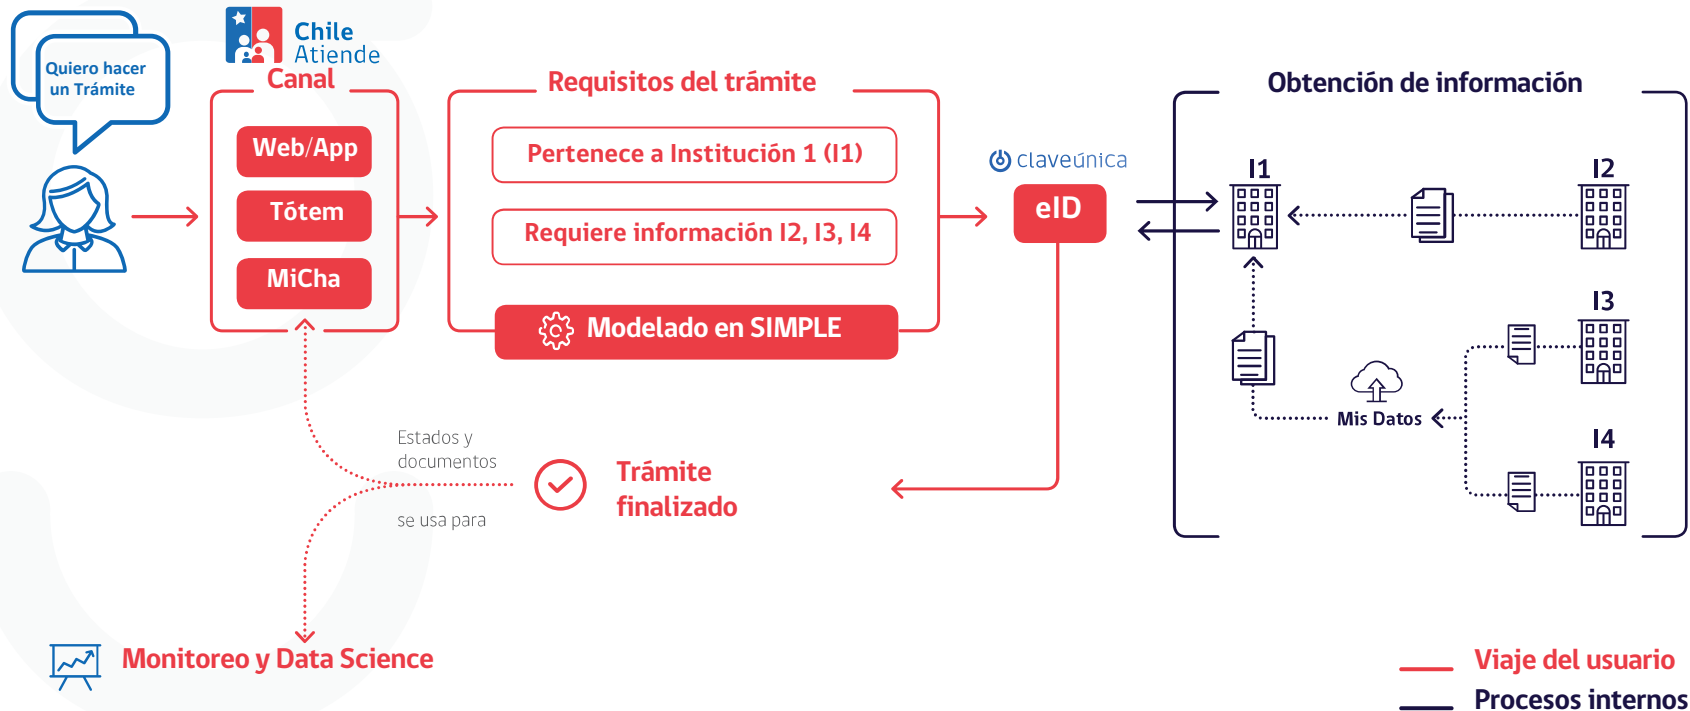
Quiero hacer un Trámite

Chile Atiende

Canal

Web/App

Tótem

MiCha

Requisitos del trámite

Pertenece a Institución 1 (I1)

Requiere información I2, I3, I4

Modelado en SIMPLE

claveúnica

eID

Obtención de información

I1

I2

I3

I4

Mis Datos

Estados y documentos

se usa para

Trámite finalizado

Monitoreo y Data Science

Viaje del usuario

Procesos internos